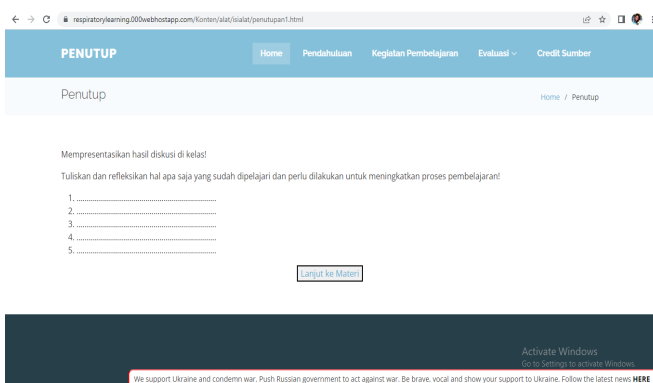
respiratorylearning.000webhostapp.com/Konten/alat/isialat/penutupan1.html

PENUTUP

Home Pendahuluan Kegiatan Pembelajaran Evaluasi Credit Sumber

Penutup

Home / Penutup

Mempresentasikan hasil diskusi di kelas!

Tuliskan dan refleksikan hal apa saja yang sudah dipelajari dan perlu dilakukan untuk meningkatkan proses pembelajaran!

1. .......................................................................
2. .......................................................................
3. .......................................................................
4. .......................................................................
5. .......................................................................

Lanjut ke Materi

Activate Windows
Go to Settings to activate Windows.

We support Ukraine and condemn war. Push Russian government to act against war. Be brave, vocal and show your support to Ukraine. Follow the latest news HERE